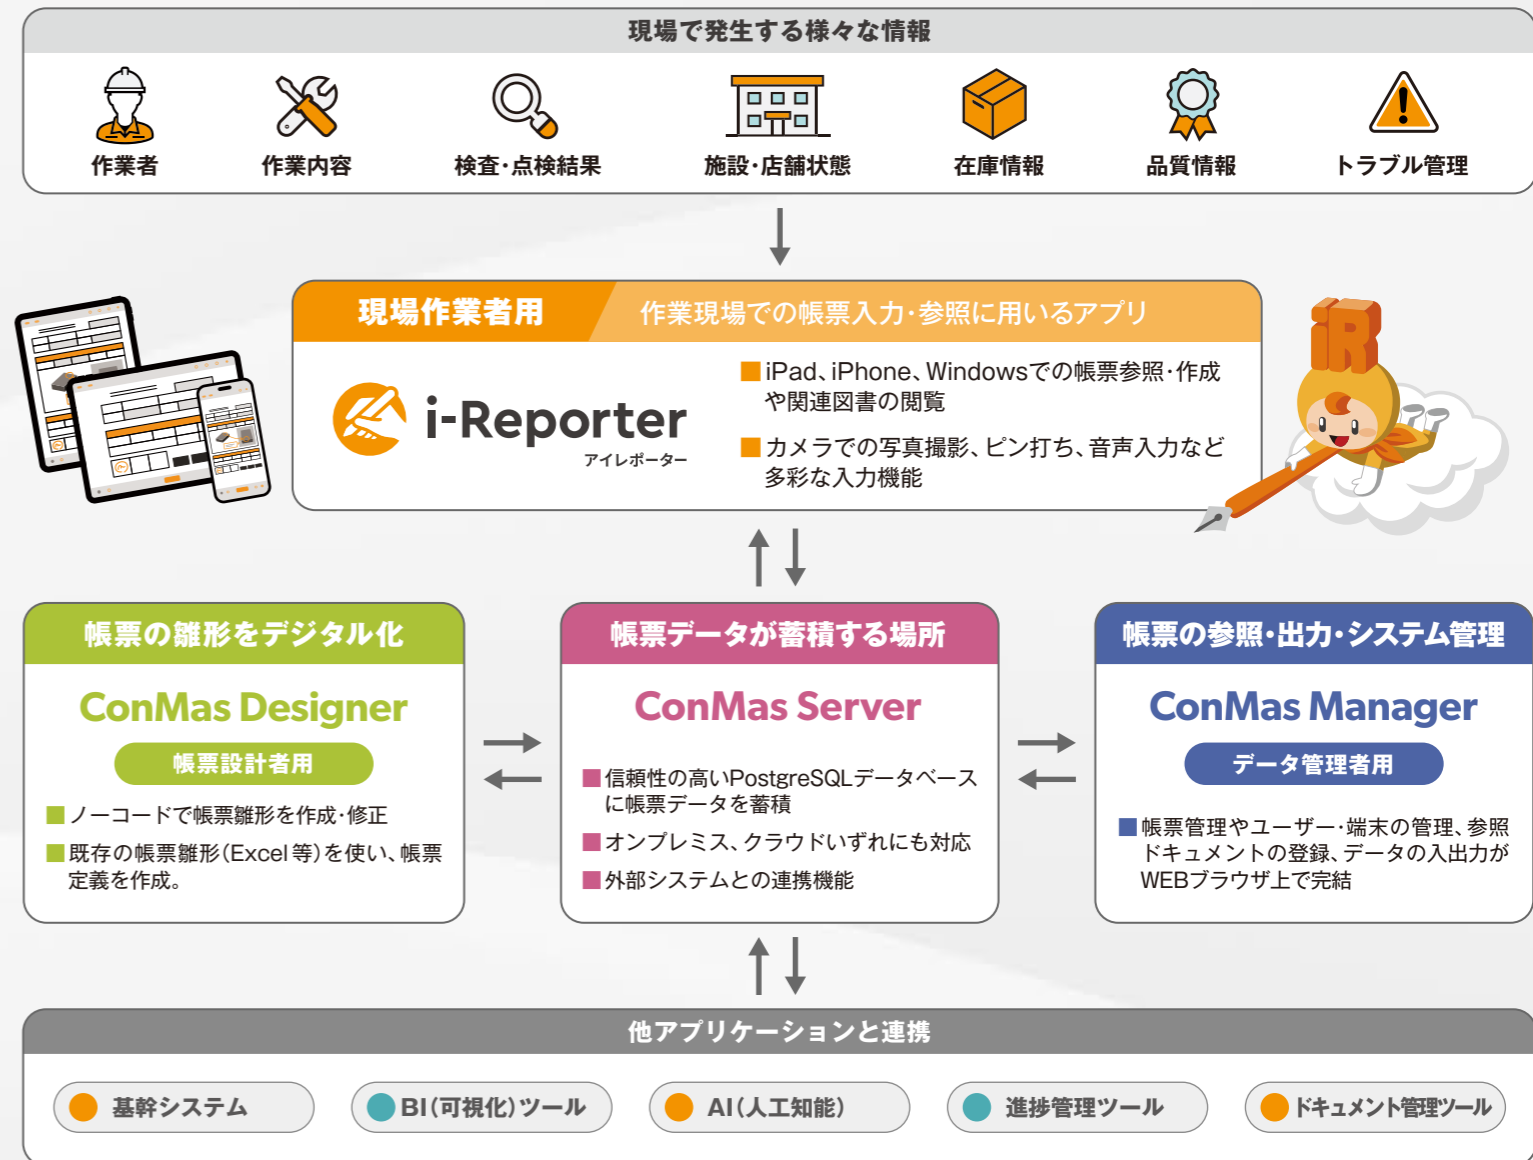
現場で発生する様々な情報

作業者　作業内容　検査･点検結果　施設･店舗状態　在庫情報　品質情報　トラブル管理

現場作業者用　作業現場での帳票入力･参照に用いるアプリ

i-Reporter
アイレポーター

■iPad、iPhone、Windowsでの帳票参照･作成や関連図書の閲覧

■カメラでの写真撮影、ピン打ち、音声入力など多彩な入力機能

帳票の雛形をデジタル化

ConMas Designer

帳票設計者用

■ノーコードで帳票雛形を作成･修正

■既存の帳票雛形(Excel等)を使い、帳票定義を作成。

帳票データが蓄積する場所

ConMas Server

■信頼性の高いPostgreSQLデータベースに帳票データを蓄積

■オンプレミス、クラウドいずれにも対応

■外部システムとの連携機能

帳票の参照･出力･システム管理

ConMas Manager

データ管理者用

■帳票管理やユーザー･端末の管理、参照ドキュメントの登録、データの入出力がWEBブラウザ上で完結

他アプリケーションと連携

基幹システム　BI(可視化)ツール　AI(人工知能)　進捗管理ツール　ドキュメント管理ツール